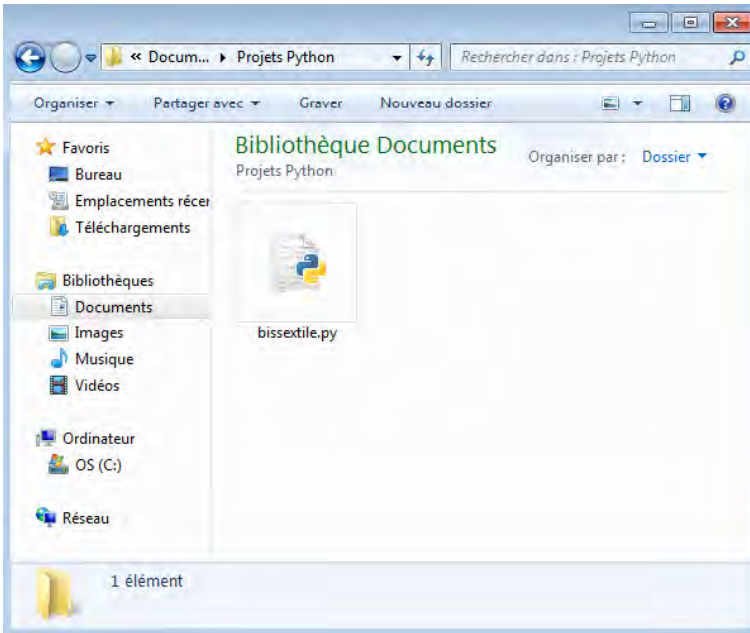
« Docum... ▸ Projets Python

Rechercher dans : Projets Python

Organiser ▾ Partager avec ▾ Graver Nouveau dossier

Favoris
Bureau
Emplacements récer
Téléchargements

Bibliothèques
Documents
Images
Musique
Vidéos

Ordinateur
OS (C:)

Réseau

Bibliothèque Documents
Projets Python

Organiser par : Dossier ▾

bissextile.py

1 élément